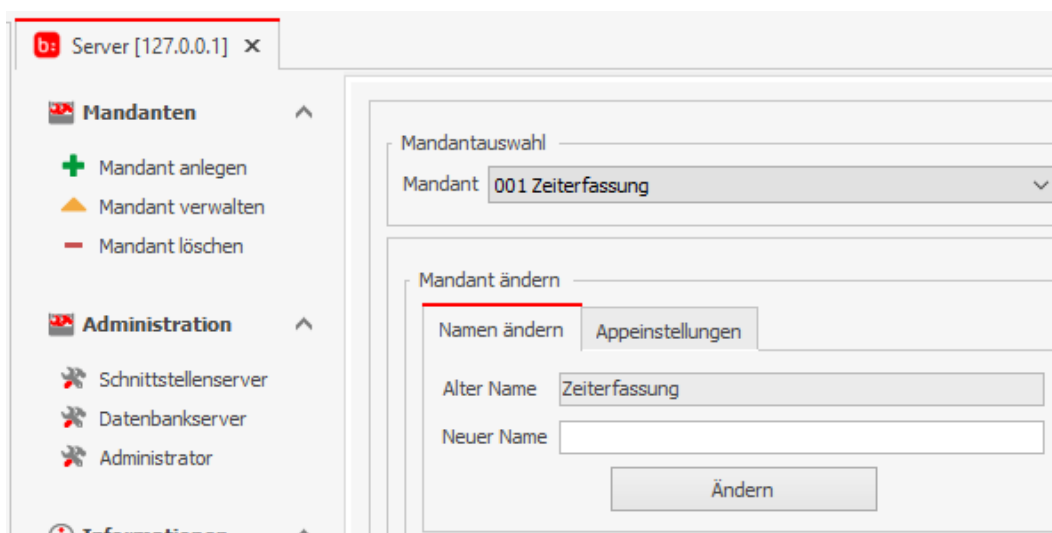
b: Server [127.0.0.1] ✕

Mandanten

Mandant anlegen
Mandant verwalten
Mandant löschen

Administration

Schnittstellenserver
Datenbankserver
Administrator

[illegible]

Mandantauswahl
Mandant 001 Zeiterfassung

Mandant ändern
Namen ändern
Appeinstellungen
Alter Name Zeiterfassung
Neuer Name
Ändern